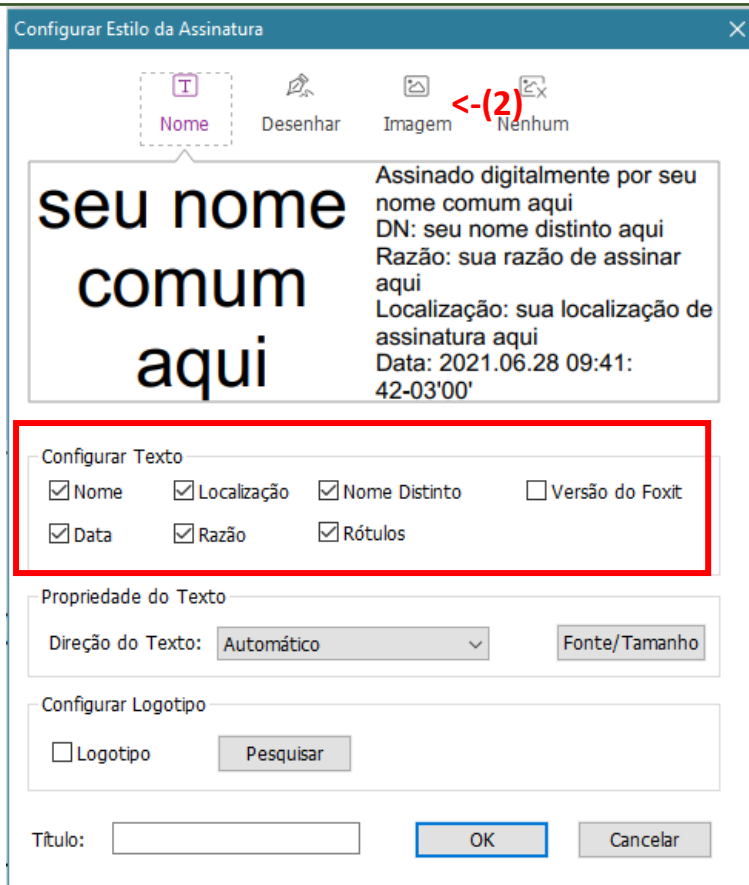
Configurar Estilo da Assinatura

Nome Desenhar Imagem <-(2) Nenhum

seu nome comum aqui

Assinado digitalmente por seu nome comum aqui
DN: seu nome distinto aqui
Razão: sua razão de assinar aqui
Localização: sua localização de assinatura aqui
Data: 2021.06.28 09:41:42-03'00'

Configurar Texto
☑ Nome ☑ Localização ☑ Nome Distinto ☐ Versão do Foxit
☑ Data ☑ Razão ☑ Rótulos

Propriedade do Texto
Direção do Texto: Automático
Fonte/Tamanho

Configurar Logotipo
☐ Logotipo
Pesquisar

Título:
OK
Cancelar